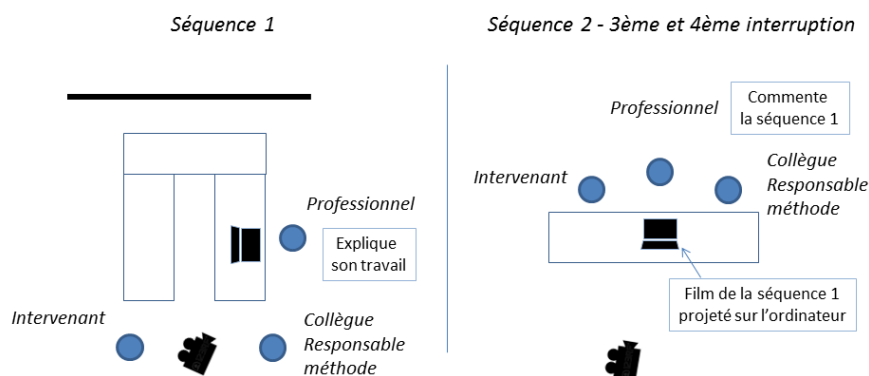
Séquence 1

Professionnel

Explique son travail

Intervenant

Collègue Responsable méthode

Séquence 2 - 3ème et 4ème interruption

Professionnel

Commente la séquence 1

Intervenant

Collègue Responsable méthode

Film de la séquence 1 projeté sur l'ordinateur